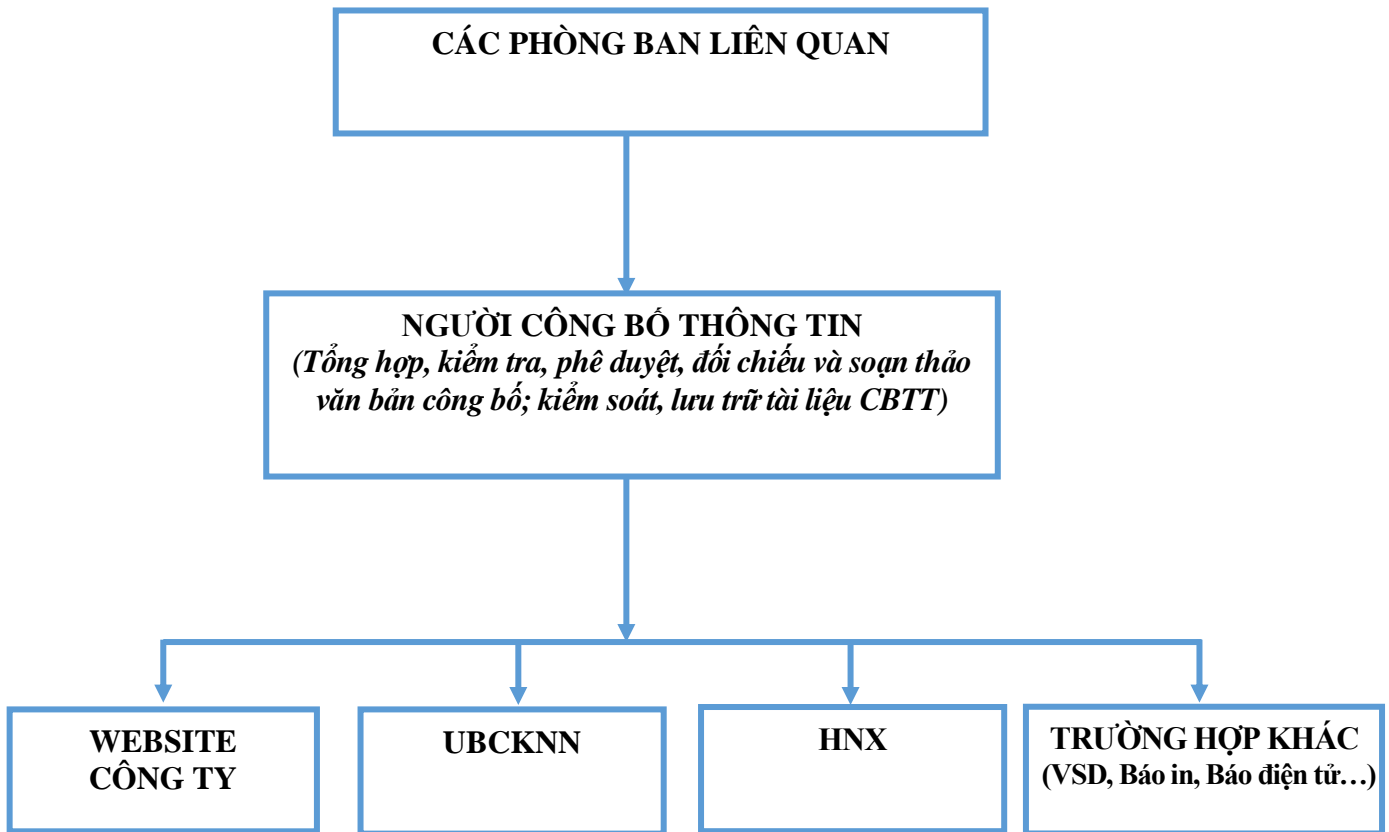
CÁC PHÒNG BAN LIÊN QUAN

NGƯỜI CÔNG BỐ THÔNG TIN
(Tổng hợp, kiểm tra, phê duyệt, đối chiếu và soạn thảo văn bản công bố; kiểm soát, lưu trữ tài liệu CBTT)

WEBSITE CÔNG TY

UBCKNN

HNX

TRƯỜNG HỢP KHÁC (VSD, Báo in, Báo điện tử…)